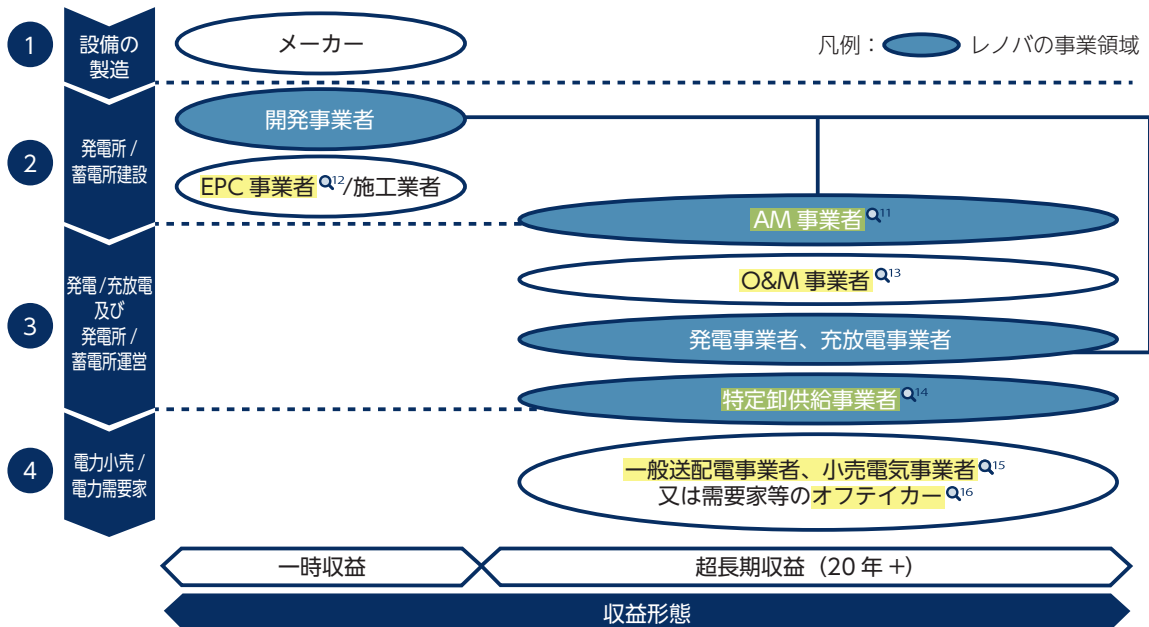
1 設備の製造

メーカー

凡例： レノバの事業領域

2 発電所 / 蓄電所建設

開発事業者

EPC 事業者 12/施工業者

AM 事業者 11

3 発電 / 充放電及び発電所 / 蓄電所運営

O&M 事業者 13

発電事業者、充放電事業者

特定卸供給事業者 14

4 電力小売 / 電力需要家

一般送配電事業者、小売電気事業者 15
又は需要家等のオフテイカー 16

一時収益

超長期収益（20 年 +）

収益形態